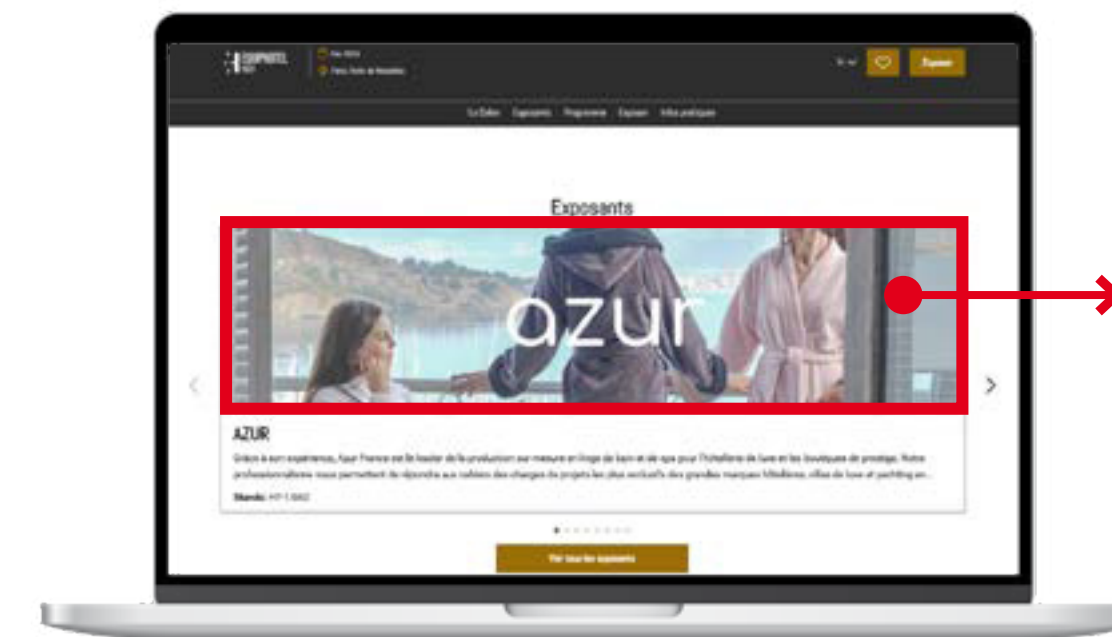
EQUIPHOTEL

Le Salon Exposants Programme Exposer Infos pratiques

Exposer

Exposants

azur

AZUR

Grâce à son expérience, Azur France est le leader de la production sur mesure et linge de bain et de spa pour l'hôtellerie de luxe et les boutiques de prestige. Notre professionnalisme nous permettent de répondre aux cahiers des charges de projets les plus exclusifs des grandes marques hôtelières, villas de luxe et yachting en...

Stands:

Voir tous les exposants